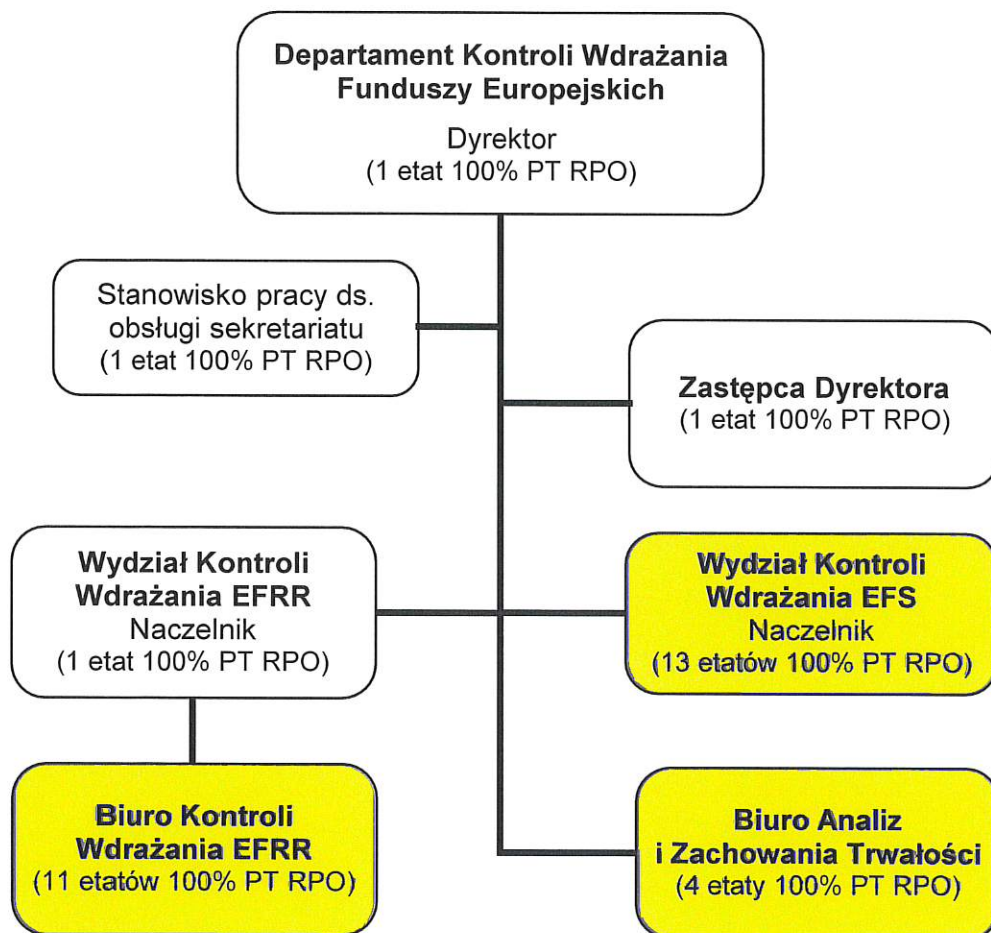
Departament Kontroli Wdrażania Funduszy Europejskich
Dyrektor
(1 etat 100% PT RPO)

Stanowisko pracy ds. obsługi sekretariatu
(1 etat 100% PT RPO)

Zastępca Dyrektora
(1 etat 100% PT RPO)

Wydział Kontroli Wdrażania EFRR
Naczelnik
(1 etat 100% PT RPO)

Wydział Kontroli Wdrażania EFS
Naczelnik
(13 etatów 100% PT RPO)

Biuro Kontroli Wdrażania EFRR
(11 etatów 100% PT RPO)

Biuro Analiz i Zachowania Trwałości
(4 etaty 100% PT RPO)